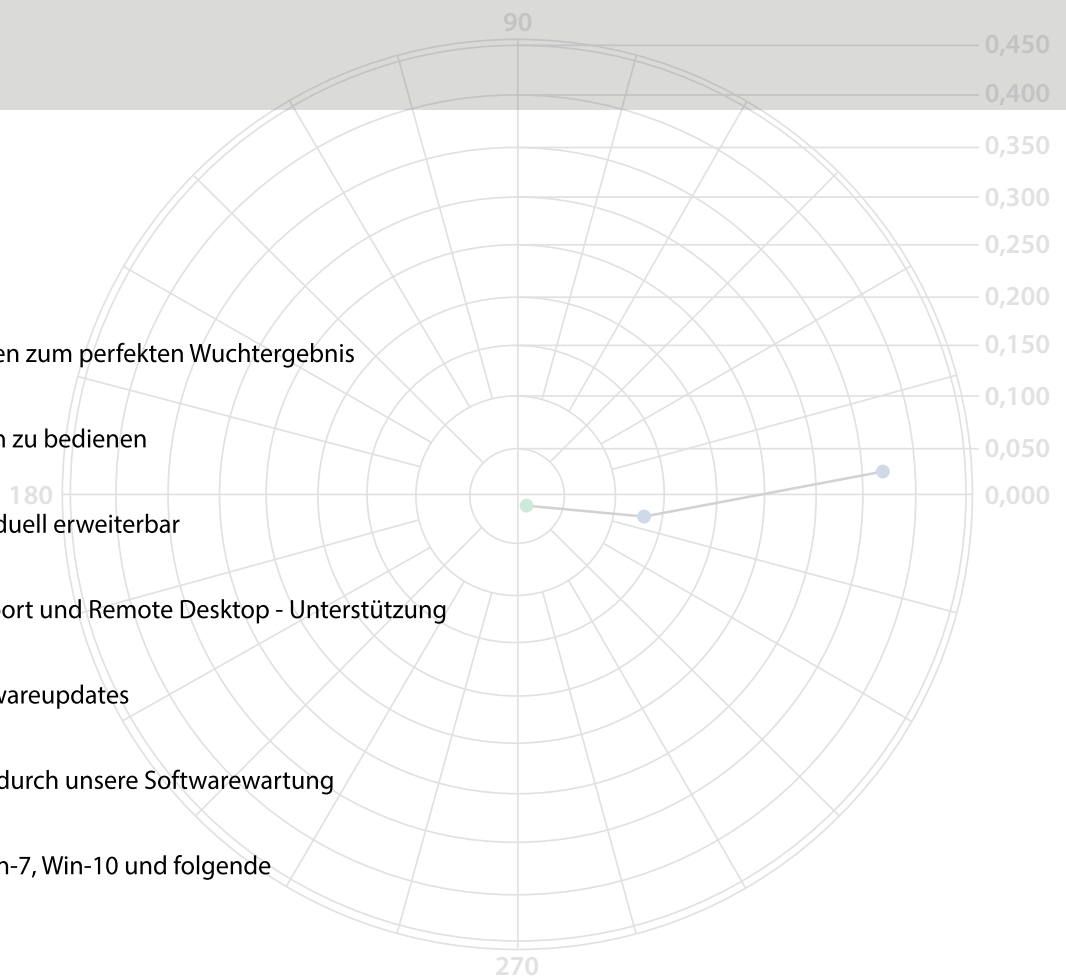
90

0,450
0,400
0,350
0,300
0,250
0,200
0,150
0,100
0,050
0,000

180

270

en zum perfekten Wuchtergebnis

n zu bedienen

duell erweiterbar

ort und Remote Desktop - Unterstützung

vareupdates

durch unsere Softwarewartung

n-7, Win-10 und folgende